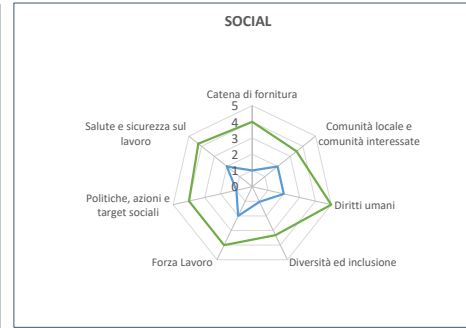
SOCIAL

Catena di fornitura

5
4
3
2
1
0

Comunità locale e comunità interessate

Diritti umani

Diversità ed inclusione

Forza Lavoro

Politiche, azioni e target sociali

Salute e sicurezza sul lavoro